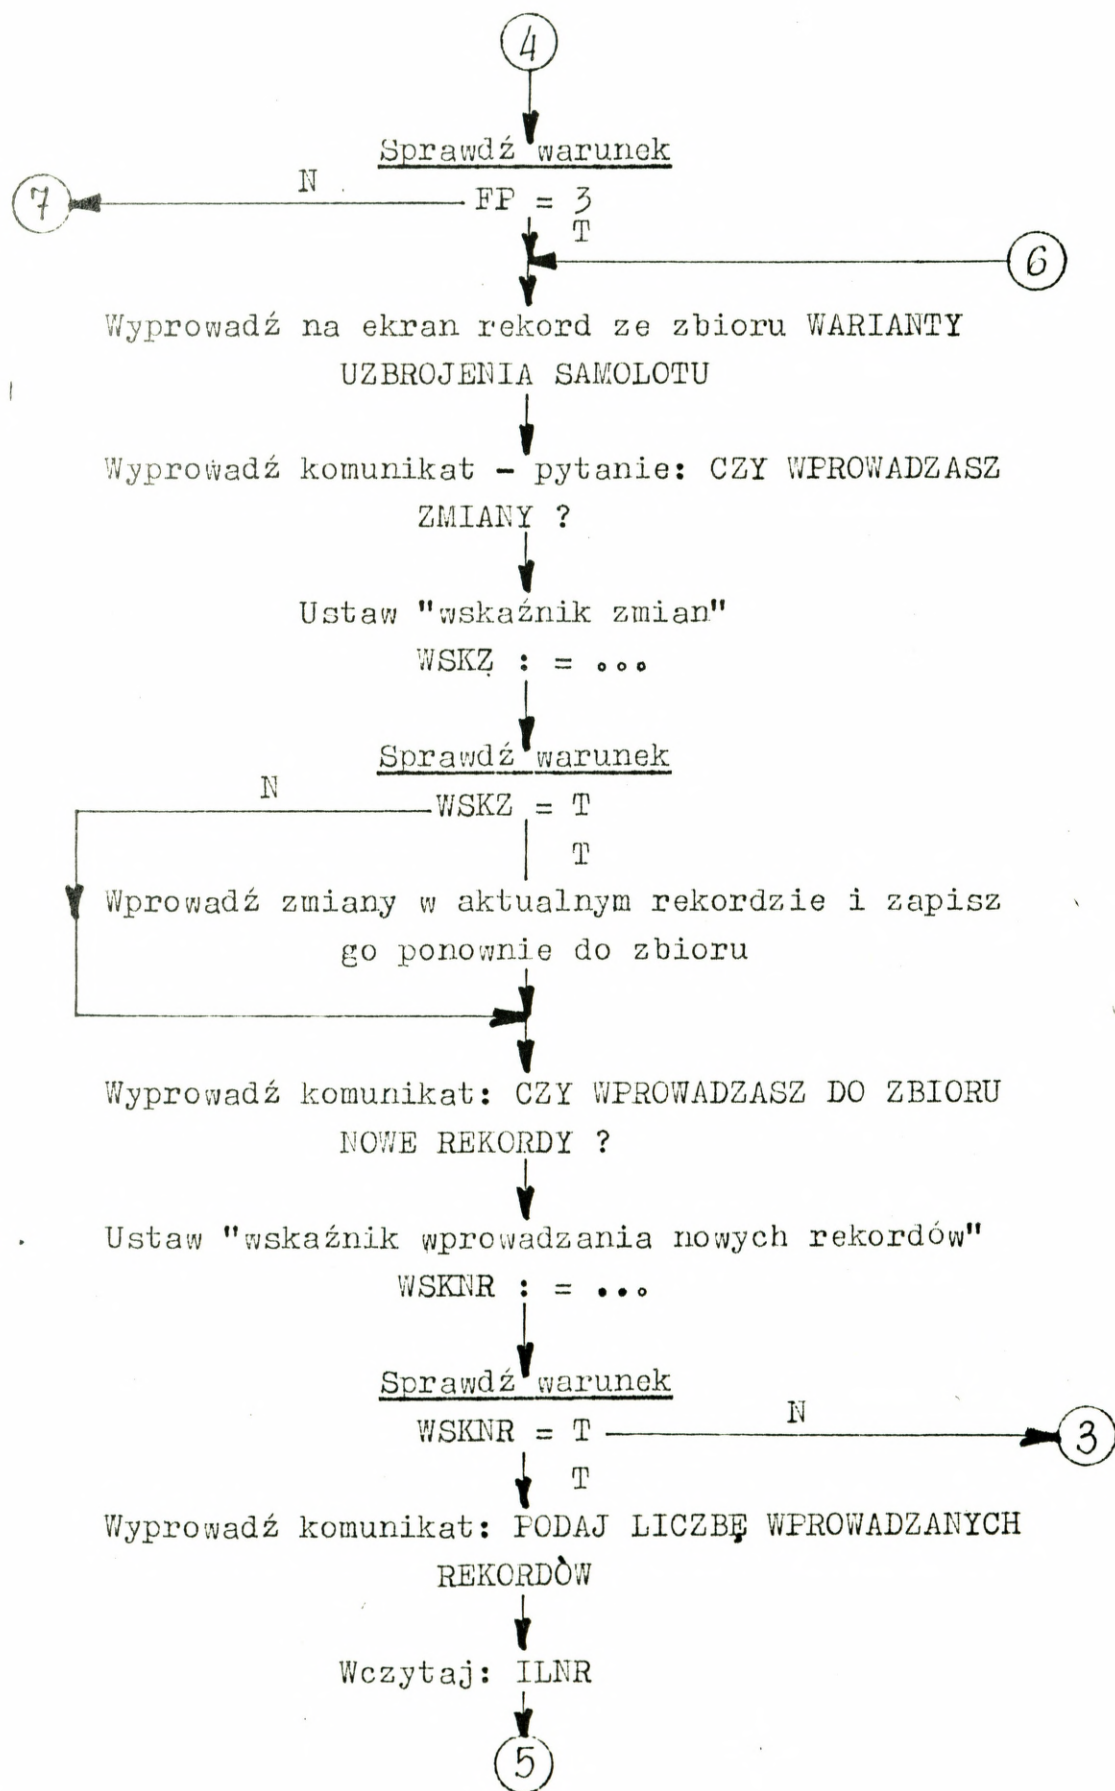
4

Sprawdź warunek

7 N FP = 3

T 6

Wyprowadź na ekran rekord ze zbioru WARIANTY UZBROJENIA SAMOLOTU

Wyprowadź komunikat - pytanie: CZY WPROWADZASZ ZMIANY ?

Ustaw "wskaźnik zmian"

WSKZ : = ...

Sprawdź warunek

N WSKZ = T

T

Wprowadź zmiany w aktualnym rekordzie i zapisz go ponownie do zbioru

Wyprowadź komunikat: CZY WPROWADZASZ DO ZBIORU NOWE REKORDY ?

Ustaw "wskaźnik wprowadzania nowych rekordów"

WSKNR : = ...

Sprawdź warunek

WSKNR = T N 3

T

Wyprowadź komunikat: PODAJ LICZBĘ WPROWADZANYCH REKORDÓW

Wczytaj: ILNR

5